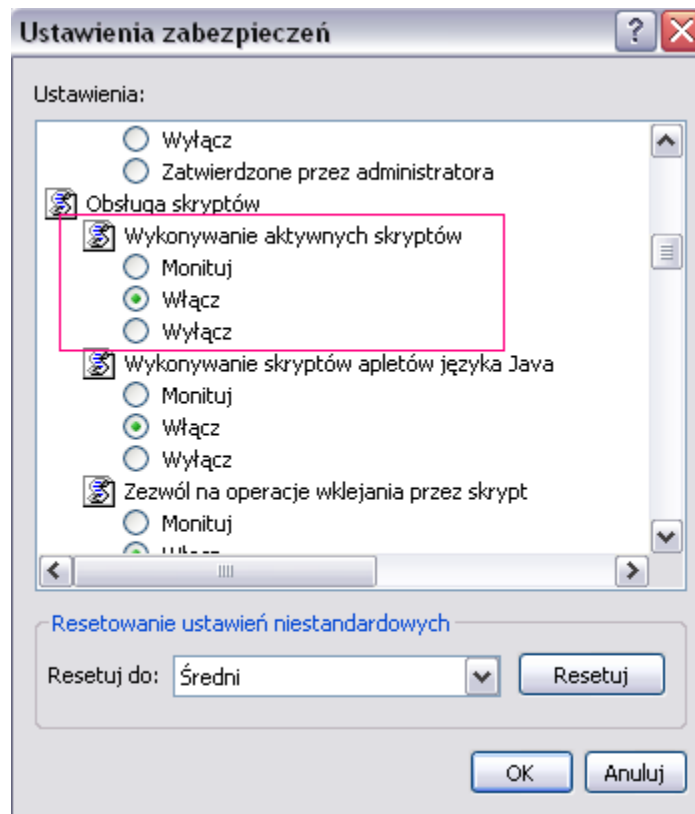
Ustawienia zabezpieczeń

Ustawienia:

Wyłącz
Zatwierdzone przez administratora
Obsługa skryptów
Wykonywanie aktywnych skryptów
Monituj
Włącz
Wyłącz
Wykonywanie skryptów apletów języka Java
Monituj
Włącz
Wyłącz
Zezwól na operacje wklejania przez skrypt
Monituj
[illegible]

Resetowanie ustawień niestandardowych
Resetuj do: Średni
Resetuj

OK
Anuluj